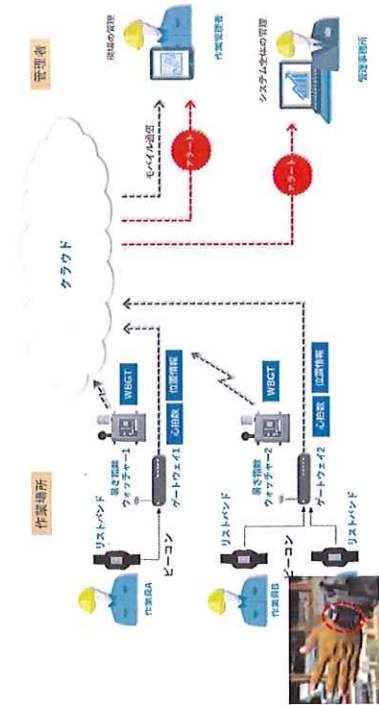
作業場所

管理者

リストバンド

暑さ指数ウォッチャー1

WBGT

心拍数

位置情報

ゲートウェイ1

ビーコン

作業員A

リストバンド

暑さ指数ウォッチャー2

WBGT

心拍数

位置情報

ゲートウェイ2

ビーコン

作業員B

リストバンド

クラウド

モバイル通信

アラート

アラート

現場の管理

作業管理者

システム全体の管理

管理事務所